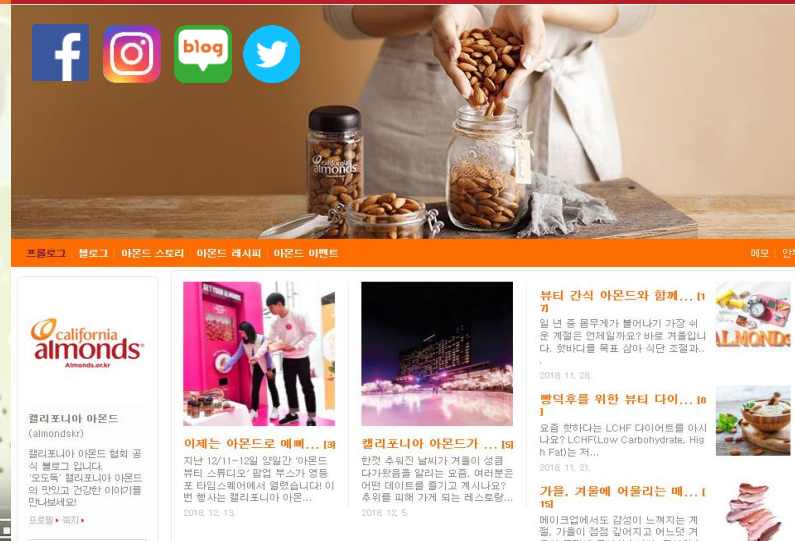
blog

california almonds

almonds

프롤로그 | 블로그 | 아몬드 스토리 | 아몬드 레시피 | 아몬드 이벤트

메모 | 안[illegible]

california almonds
Almonds.or.kr

캘리포니아 아몬드
(almondskr)

캘리포니아 아몬드 협회 공식 블로그 입니다. '오도독' 캘리포니아 아몬드의 맛있고 건강한 이야기를 만나보세요!

프로필 • 쪽지 •

이제는 아몬드로 예뻐... [3]
지난 12/11~12일 양일간 '아몬드 뷰티 스튜디오' 팝업 부스가 영등포 타임스퀘어에서 열렸습니다! 이번 행사는 캘리포니아 아몬...
2018. 12. 13.

캘리포니아 아몬드가 ... [5]
한껏 추워진 날씨가 겨울이 성큼 다가왔음을 알리는 요즘, 여러분은 어떤 데이트를 즐기고 계시나요? 추위를 피해 가게 되는 레스토랑...
2018. 12. 5.

뷰티 간식 아몬드와 함께... [17]
일 년 중 몸무게가 불어나기 가장 쉬운 계절은 언제일까요? 바로 겨울입니다. 핫바디를 목표 삼아 식단 조절과...
2018. 11. 28.

ALMONDS

빵덕후를 위한 뷰티 다이... [8]
요즘 핫하다는 LCHF 다이어트를 아시나요? LCHF(Low Carbohydrate, High Fat)는 저...
2018. 11. 21.

가을, 겨울에 어울리는 매... [15]
메이크업에서도 감성이 느껴지는 계절, 가을이 점점 깊어지고 어느덧 겨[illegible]